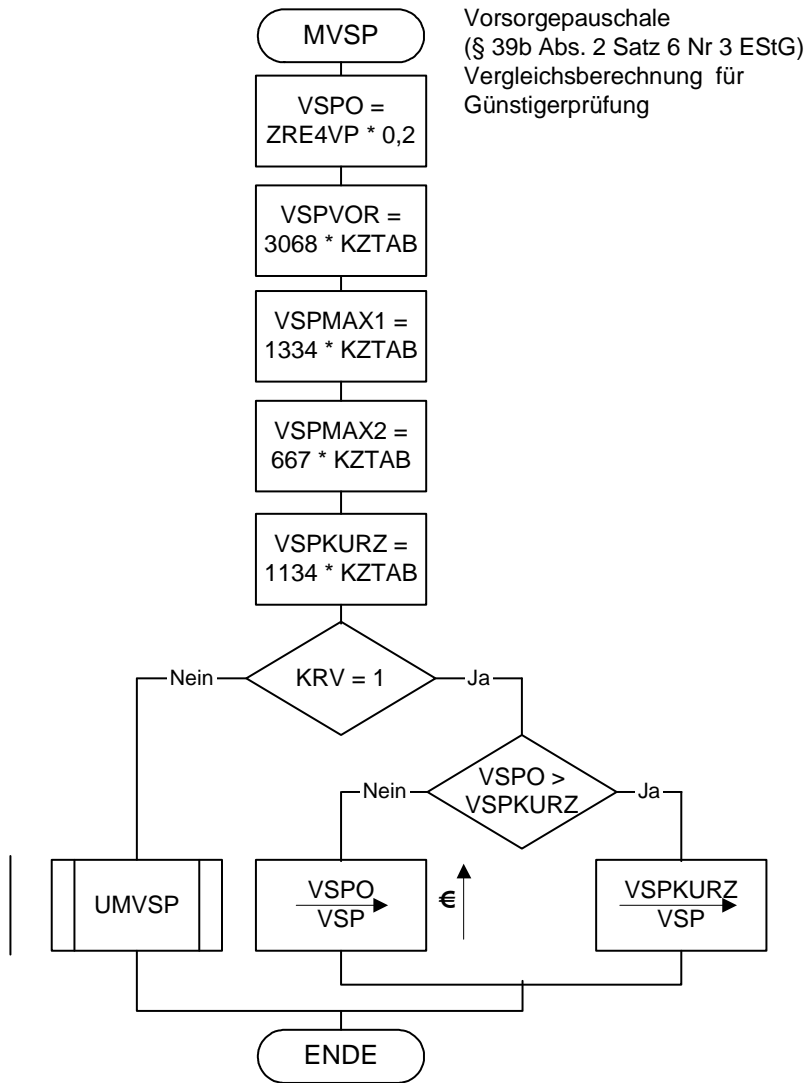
MVSP

Vorsorgepauschale
(§ 39b Abs. 2 Satz 6 Nr 3 EStG)
Vergleichsberechnung für
Günstigerprüfung

VSPO = ZRE4VP * 0,2

VSPVOR = 3068 * KZTAB

VSPMAX1 = 1334 * KZTAB

VSPMAX2 = 667 * KZTAB

VSPKURZ = 1134 * KZTAB

Nein

KRV = 1

Ja

Nein

VSPO > VSPKURZ

Ja

UMVSP

VSPO
VSP

€

VSPKURZ
VSP

ENDE